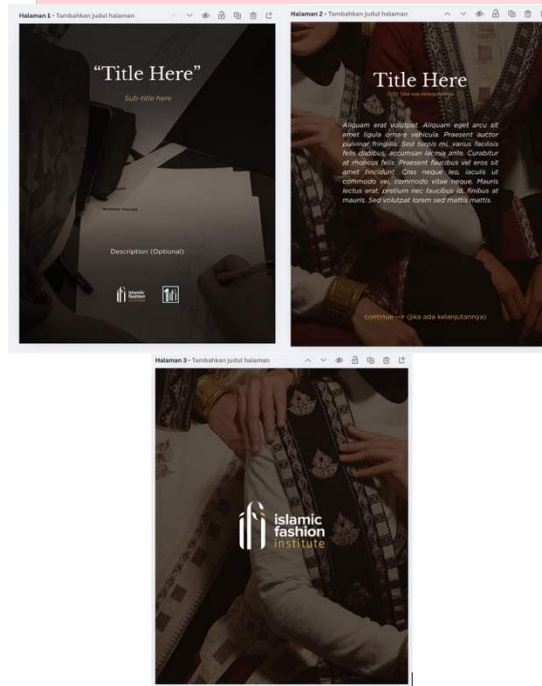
Halaman 1 - Tambahkan judul halaman

"Title Here"

Sub-title here

Description (Optional)

islamic fashion institute

Halaman 2 - Tambahkan judul halaman

Title Here

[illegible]

Aliquam erat volutpat. Aliquam eget arcu sit amet ligula ornare vehicula. Praesent auctor pulvinar fringilla. Sed turpis mi, varius facilisis felis dapibus, accumsan lacinia ante. Curabitur at rhoncus felis. Praesent faucibus vel eros sit amet tincidunt. Cras neque leo, iaculis ut commodo vel, commodo vitae neque. Mauris lectus erat, pretium nec faucibus id, finibus at mauris. Sed volutpat lorem sed mattis mattis.

continue --> (jika ada kelanjutannya)

Halaman 3 - Tambahkan judul halaman

islamic fashion institute